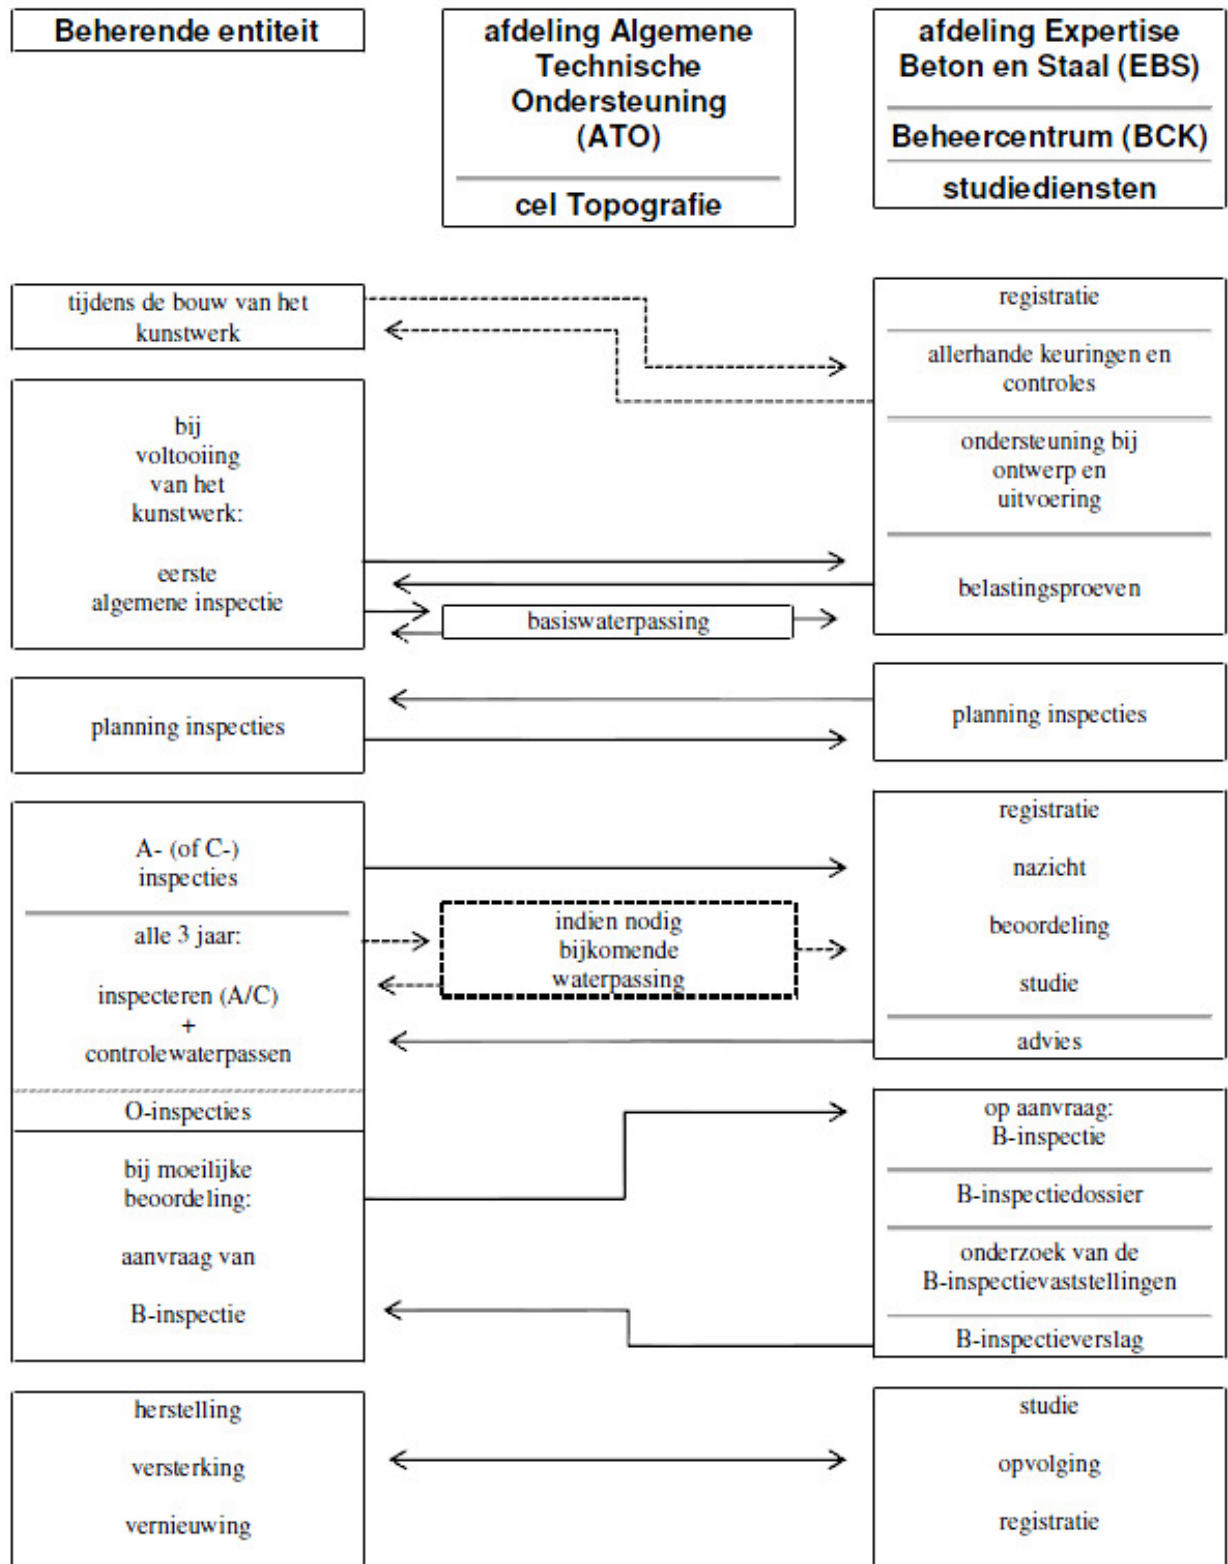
Beherende entiteit

afdeling Algemene Technische Ondersteuning (ATO)

cel Topografie

afdeling Expertise Beton en Staal (EBS)

Beheercentrum (BCK)

studiediensten

tijdens de bouw van het kunstwerk

registratie

allerhande keuringen en controles

ondersteuning bij ontwerp en uitvoering

bij voltooiing van het kunstwerk:

eerste algemene inspectie

belastingsproeven

basiswaterpassing

planning inspecties

planning inspecties

A- (of C-) inspecties

alle 3 jaar:

inspecteren (A/C) + controlewaterpassen

indien nodig bijkomende waterpassing

registratie

nazicht

beoordeling

studie

advies

O-inspecties

bij moeilijke beoordeling:

aanvraag van

B-inspectie

op aanvraag: B-inspectie

B-inspectiedossier

onderzoek van de B-inspectievaststellingen

B-inspectieverslag

herstelling

versterking

vernieuwing

studie

opvolging

registratie